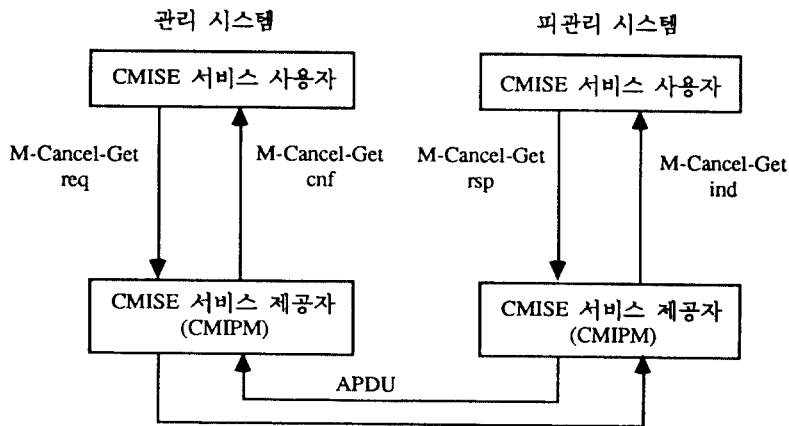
관리 시스템

피관리 시스템

CMISE 서비스 사용자

CMISE 서비스 사용자

M-Cancel-Get req

M-Cancel-Get cnf

M-Cancel-Get rsp

M-Cancel-Get ind

CMISE 서비스 제공자 (CMIPM)

CMISE 서비스 제공자 (CMIPM)

APDU